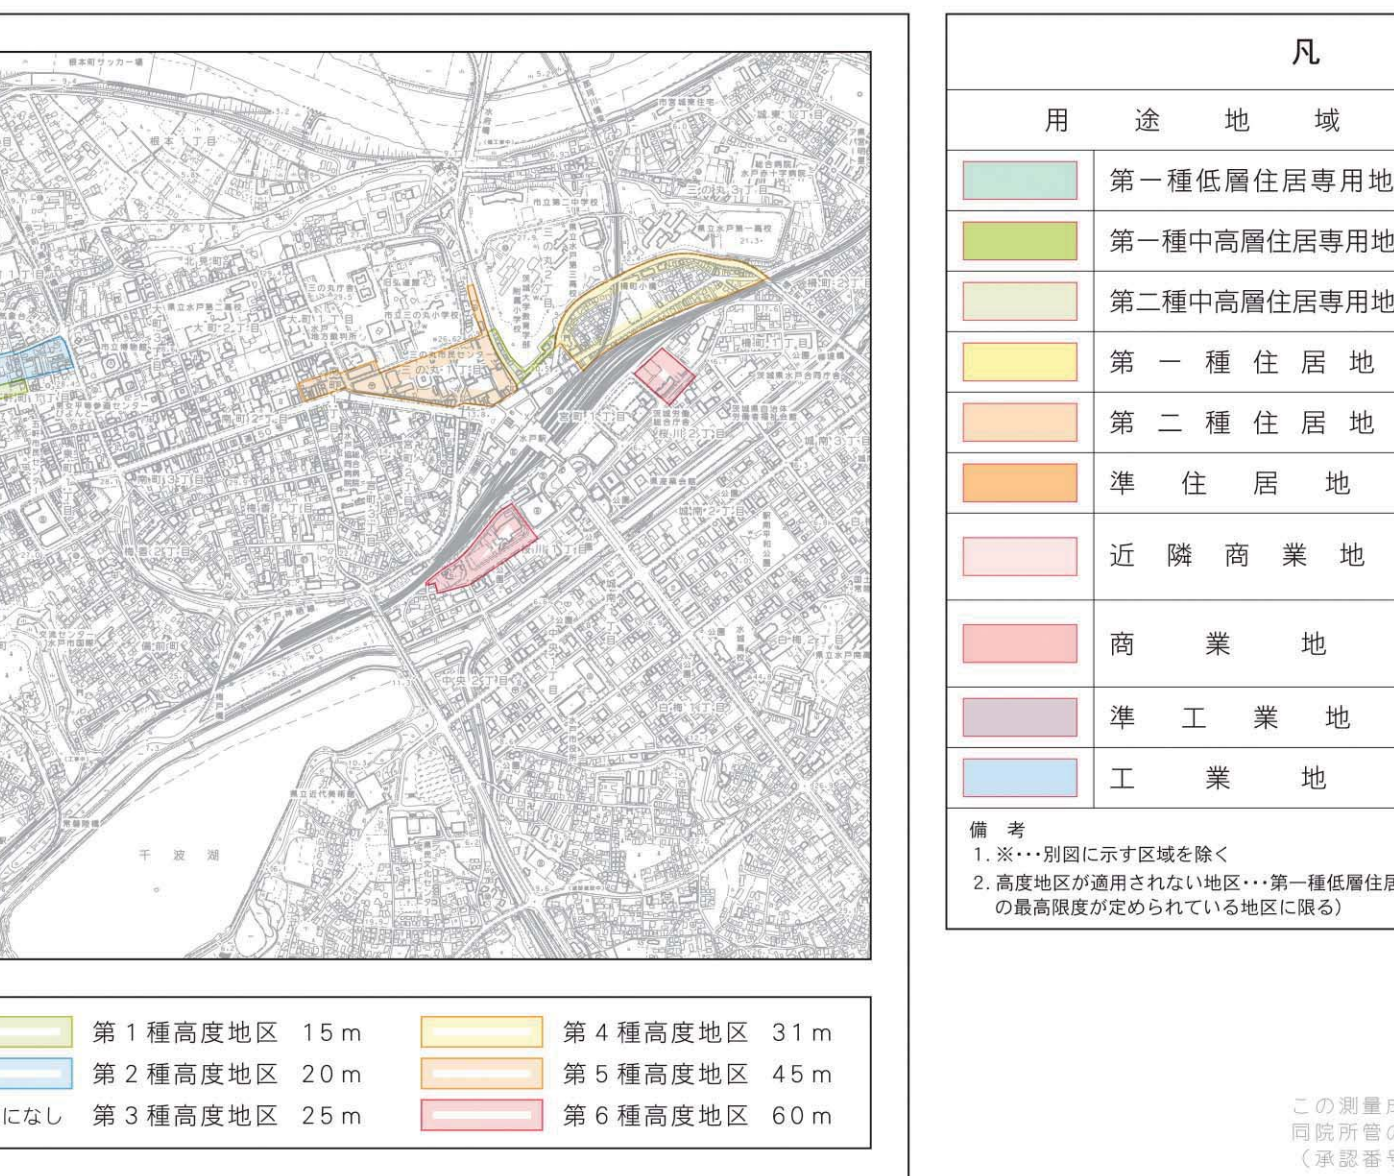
根本町サッカー場

根本1丁目

市営城東住宅

城東1丁目

総合病院 水戸赤十字病院

三の丸3丁目

市立第二中学校

県立水戸第一高校

北見町

三の丸庁舎

三の丸2丁目

茨城大学教育学部附属小学校

県立水戸第二高校

大町2丁目

大町1丁目

市立三の丸小学校

三の丸市民センター

三の丸1丁目

宮町1丁目

千波湖

県立近代美術館

中央2丁目

白梅1丁目

白梅2丁目

城南3丁目

城南2丁目

桜川1丁目

桜川2丁目

備前町

交通センター

| 第1種高度地区 15m | 第4種高度地区 31m |
|---|---|
| 第2種高度地区 20m | 第5種高度地区 45m |
| にし 第3種高度地区 25m | 第6種高度地区 60m |

凡

| 用途地域 |
|---|
| 第一種低層住居専用地 |
| 第一種中高層住居専用地 |
| 第二種中高層住居専用地 |
| 第一種住居地 |
| 第二種住居地 |
| 準住居地 |
| 近隣商業地 |
| 商業地 |
| 準工業地 |
| 工業地 |

備考
1. ※・・・別図に示す区域を除く
2. 高度地区が適用されない地区・・・第一種低層住居
の最高限度が定められている地区に限る)

この測量成
同院所管の
(承認番号